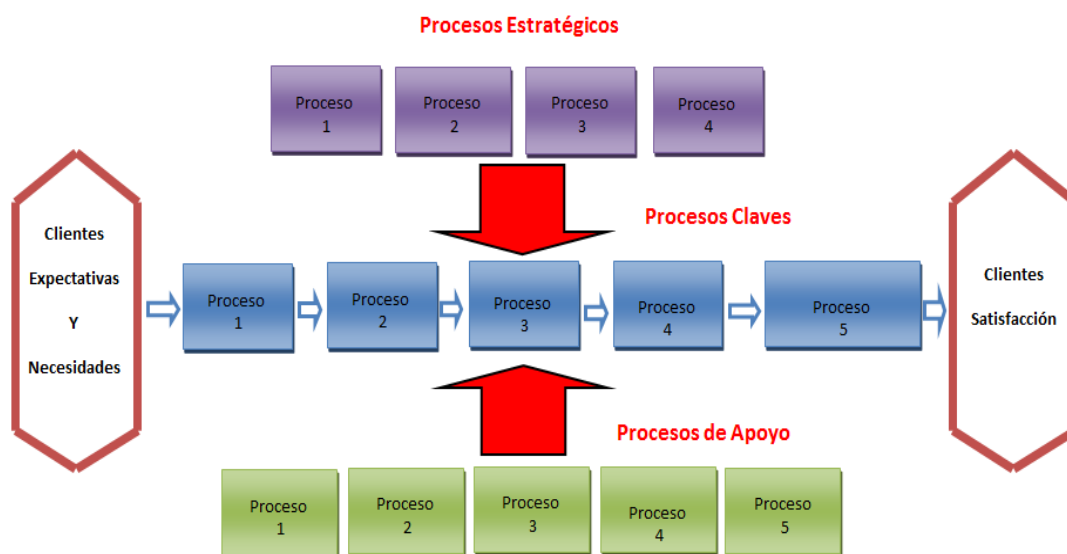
Procesos Estratégicos

Proceso 1

Proceso 2

Proceso 3

Proceso 4

Procesos Claves

Clientes

Expectativas

Y

Necesidades

Proceso 1

Proceso 2

Proceso 3

Proceso 4

Proceso 5

Clientes

Satisfacción

Procesos de Apoyo

Proceso 1

Proceso 2

Proceso 3

Proceso 4

Proceso 5